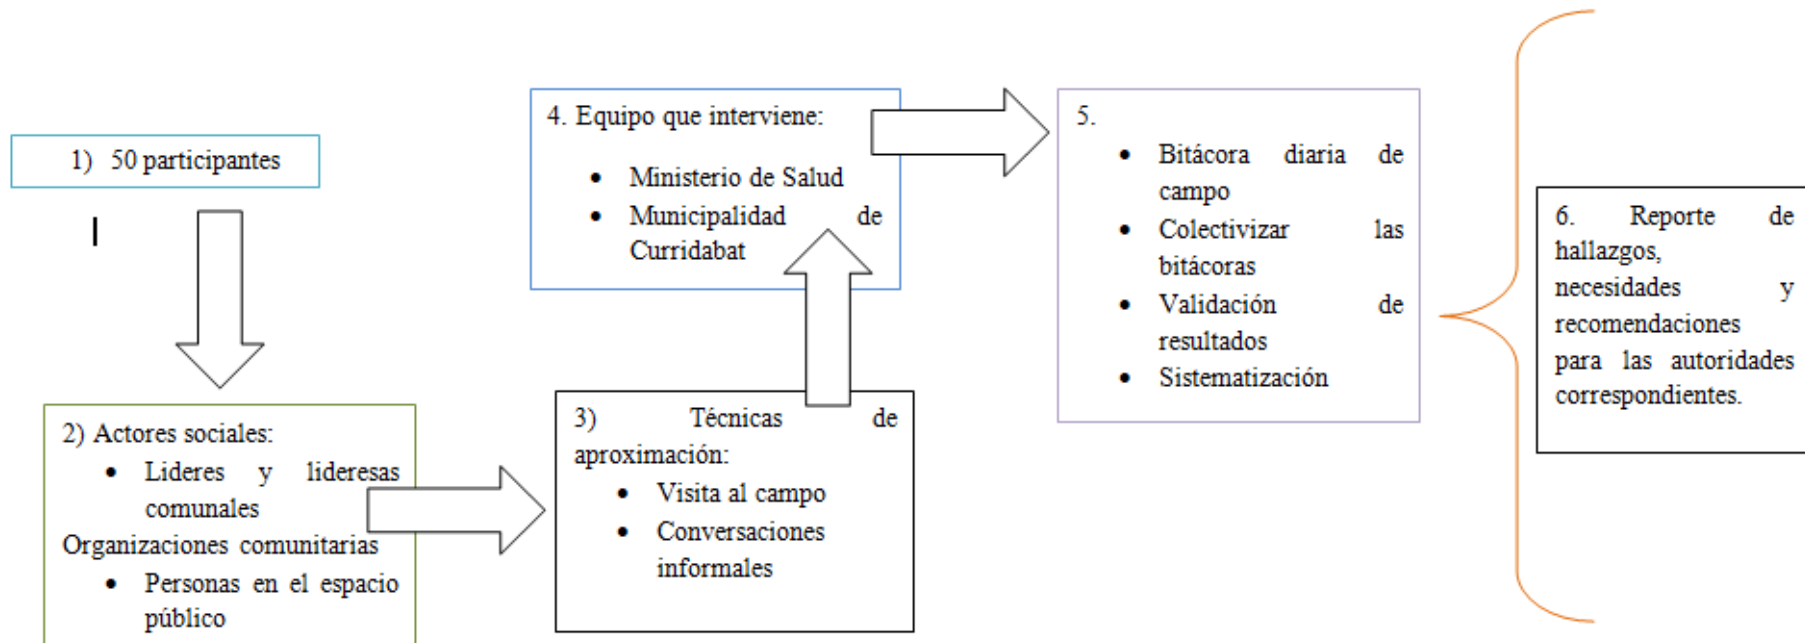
1) 50 participantes

2) Actores sociales:
- Lideres y lideresas comunales

Organizaciones comunitarias
- Personas en el espacio público

3) Técnicas de aproximación:
- Visita al campo
- Conversaciones informales

4. Equipo que interviene:
- Ministerio de Salud
- Municipalidad de Curridabat

5.
- Bitácora diaria de campo
- Colectivizar las bitácoras
- Validación de resultados
- Sistematización

6. Reporte de hallazgos, necesidades y recomendaciones para las autoridades correspondientes.